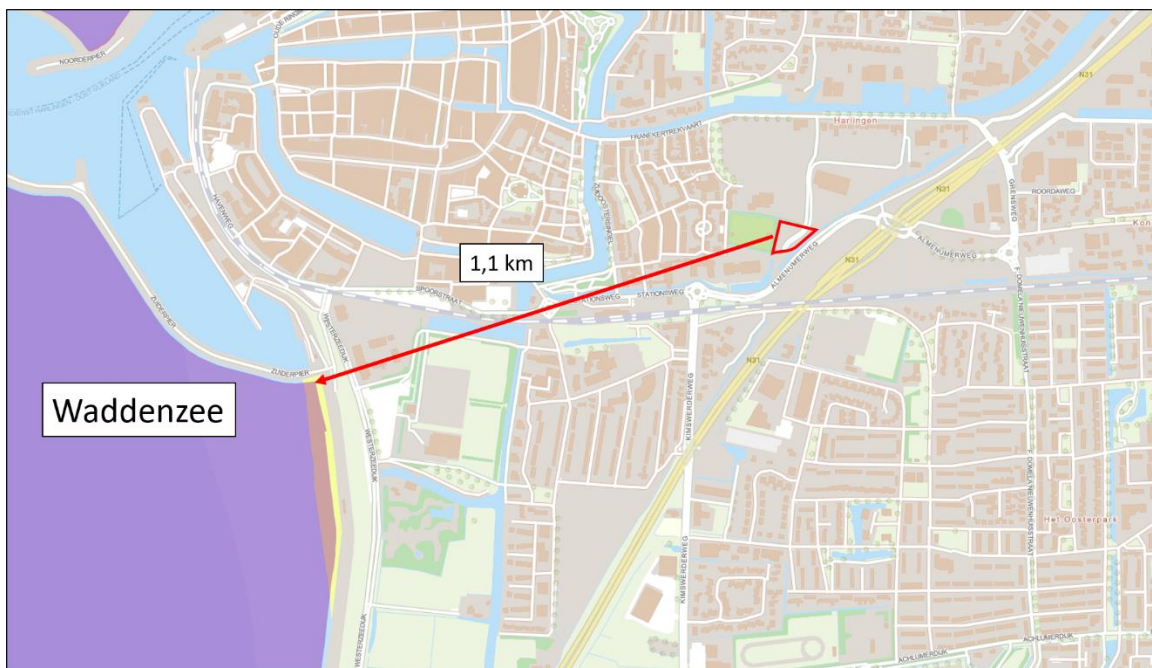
NOORDERPIER

OUDE RINGEL

FRANEKERTREKVAART

Haringen

N31

GRENSWEG

ROORDAWEG

Kon

HAVENWEG

KLOOSTERSINGEL

1,1 km

ALMENUMERWEG

ALMENUMERWEG

N31

ZUIDERPIER

SPOORSTRAAT

STATIONSWEG

STATIONSWEG

WESTERZEEDIJK

N31

F. DOMELA NIEUWENHUISSTRAAT

ZUIDERPIER

Waddenzee

KIMSWERDERWEG

WESTERZEEDIJK

Het Oosterpark

KIMSWERDERWEG

WESTERZEEDIJK

ACHLUMERDIJK

ACHLUMERDIJK